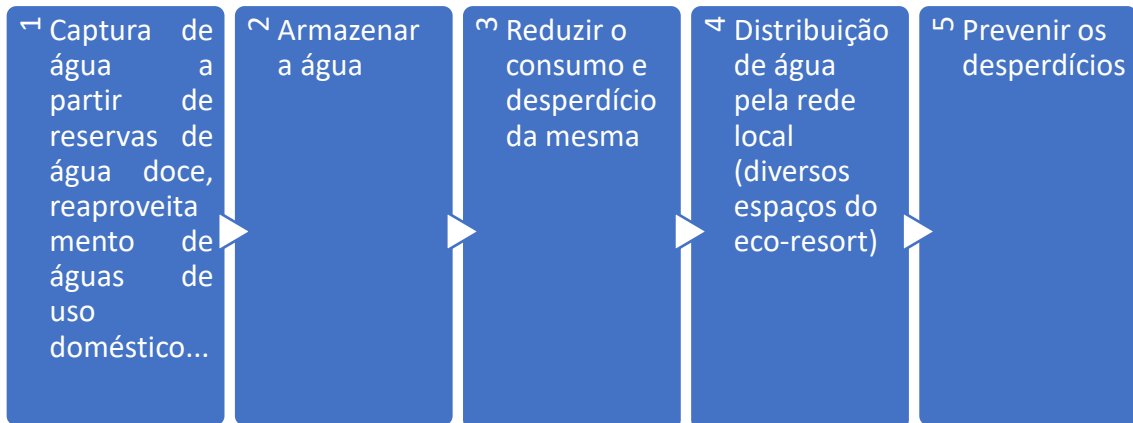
1 Captura de água a partir de reservas de água doce, reaproveitamento de águas de uso doméstico...

2 Armazenar a água

3 Reduzir o consumo e desperdício da mesma

4 Distribuição de água pela rede local (diversos espaços do eco-resort)

5 Prevenir os desperdícios